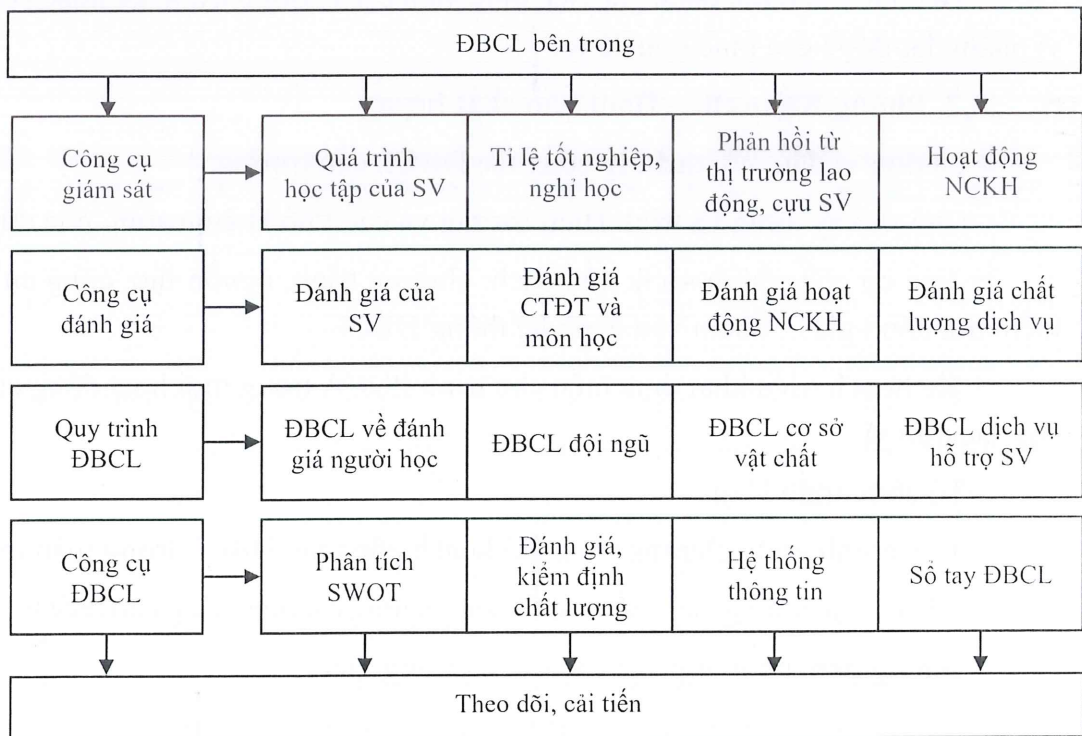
ĐBCL bên trong

Công cụ giám sát

Quá trình học tập của SV

Tỉ lệ tốt nghiệp, nghỉ học

Phản hồi từ thị trường lao động, cựu SV

Hoạt động NCKH

Công cụ đánh giá

Đánh giá của SV

Đánh giá CTĐT và môn học

Đánh giá hoạt động NCKH

Đánh giá chất lượng dịch vụ

Quy trình ĐBCL

ĐBCL về đánh giá người học

ĐBCL đội ngũ

ĐBCL cơ sở vật chất

ĐBCL dịch vụ hỗ trợ SV

Công cụ ĐBCL

Phân tích SWOT

Đánh giá, kiểm định chất lượng

Hệ thống thông tin

Sổ tay ĐBCL

Theo dõi, cải tiến